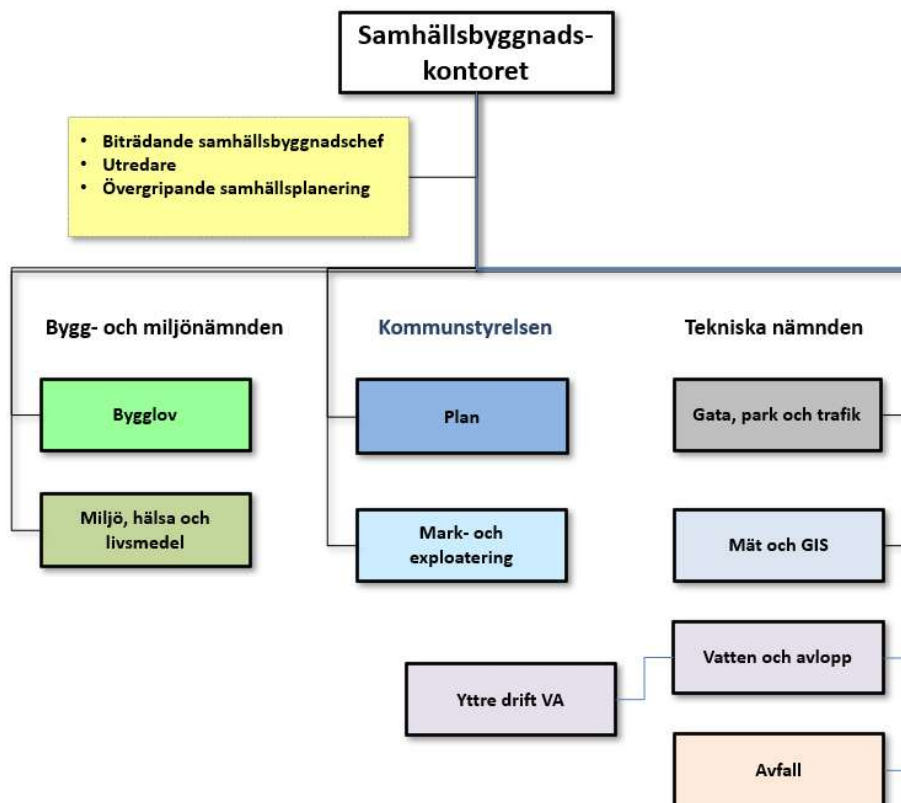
Samhällsbyggnadskontoret

- Biträdande samhällsbyggnadschef
- Utredare
- Övergripande samhällsplanering

Bygg- och miljönämnden

Bygglov

Miljö, hälsa och livsmedel

Kommunstyrelsen

Plan

Mark- och exploatering

Tekniska nämnden

Gata, park och trafik

Mät och GIS

Vatten och avlopp

Yttre drift VA

Avfall